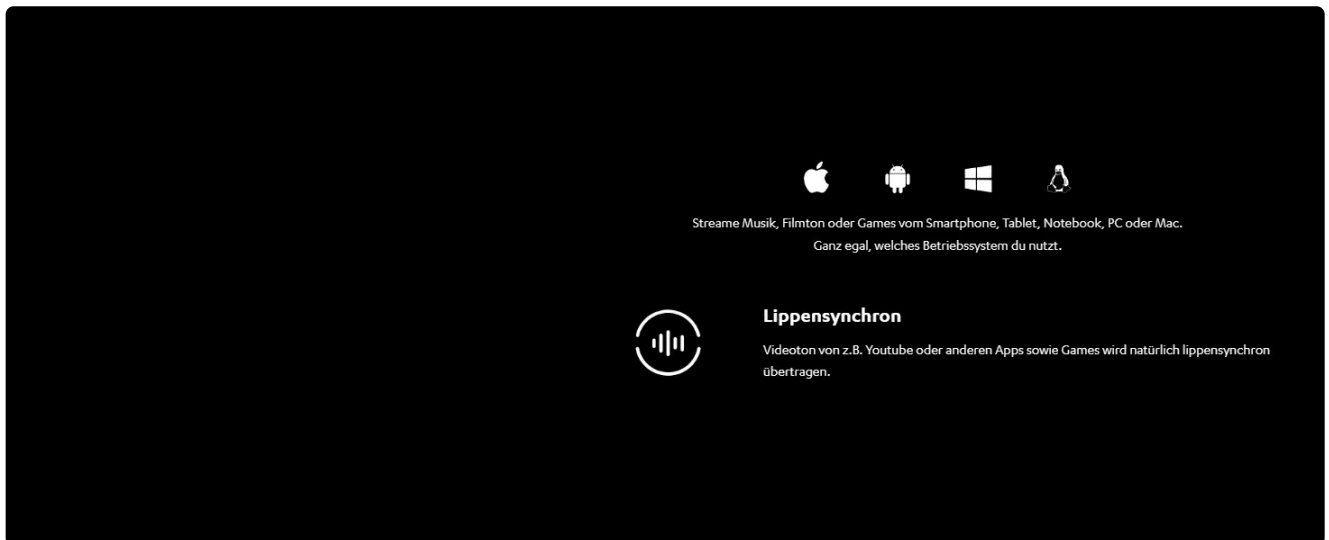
Streame Musik, Filmton oder Games vom Smartphone, Tablet, Notebook, PC oder Mac.
Ganz egal, welches Betriebssystem du nutzt.

Lippensynchron

Videoton von z.B. Youtube oder anderen Apps sowie Games wird natürlich lippensynchron übertragen.